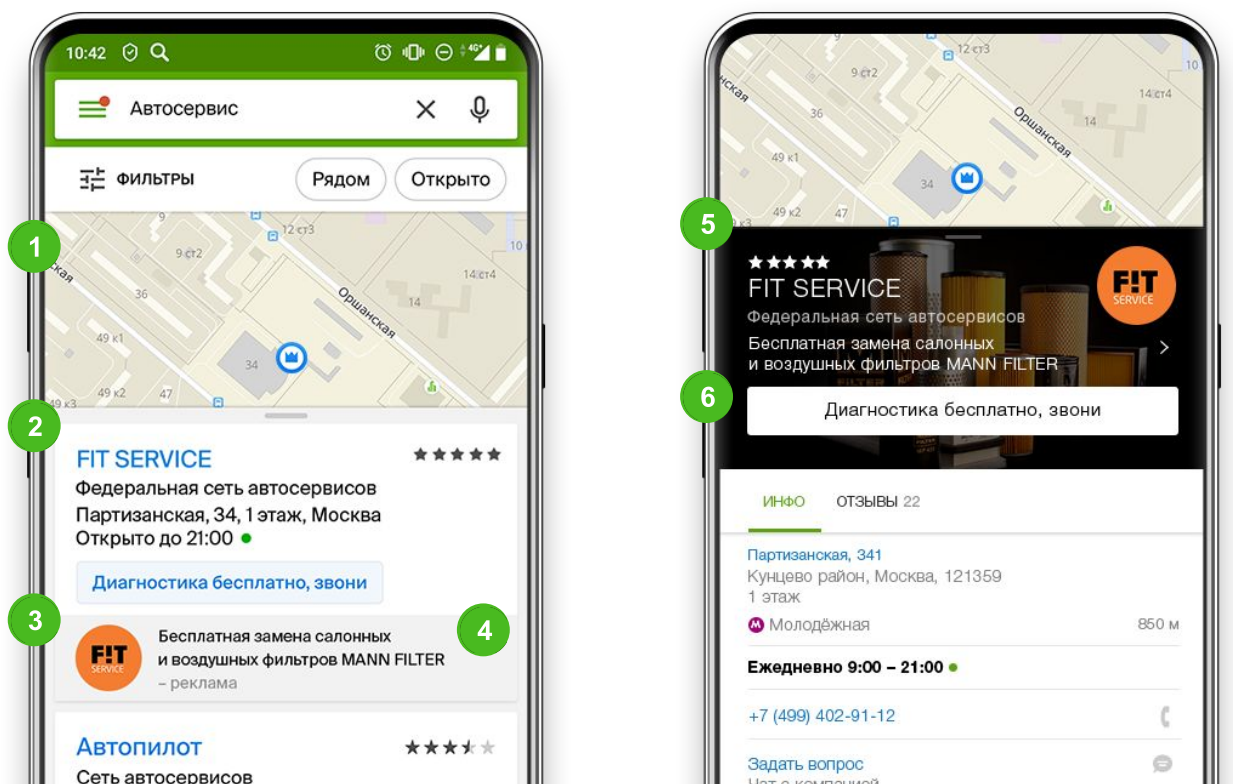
10:42

Автосервис

ФИЛЬТРЫ Рядом Открыто

1

12 ст3
9 ст2
10
36
14 ст4
Оршанская
14
49 к1
34
49 к2
47
49 к3

2

FIT SERVICE
Федеральная сеть автосервисов
Партизанская, 34, 1 этаж, Москва
Открыто до 21:00

Диагностика бесплатно, звони

3

4

F!T SERVICE
Бесплатная замена салонных и воздушных фильтров MANN FILTER
– реклама

Автопилот
Сеть автосервисов

12 ст3
9 ст2
10
36
14 ст4
Оршанская
14
49 к1
34
49 к2
47

5

FIT SERVICE
Федеральная сеть автосервисов
Бесплатная замена салонных и воздушных фильтров MANN FILTER

F!T SERVICE

6

Диагностика бесплатно, звони

ИНФО ОТЗЫВЫ 22

Партизанская, 341
Кунцево район, Москва, 121359
1 этаж
Молодёжная 850 м

Ежедневно 9:00 – 21:00

+7 (499) 402-91-12

Задать вопрос
Чат с компанией